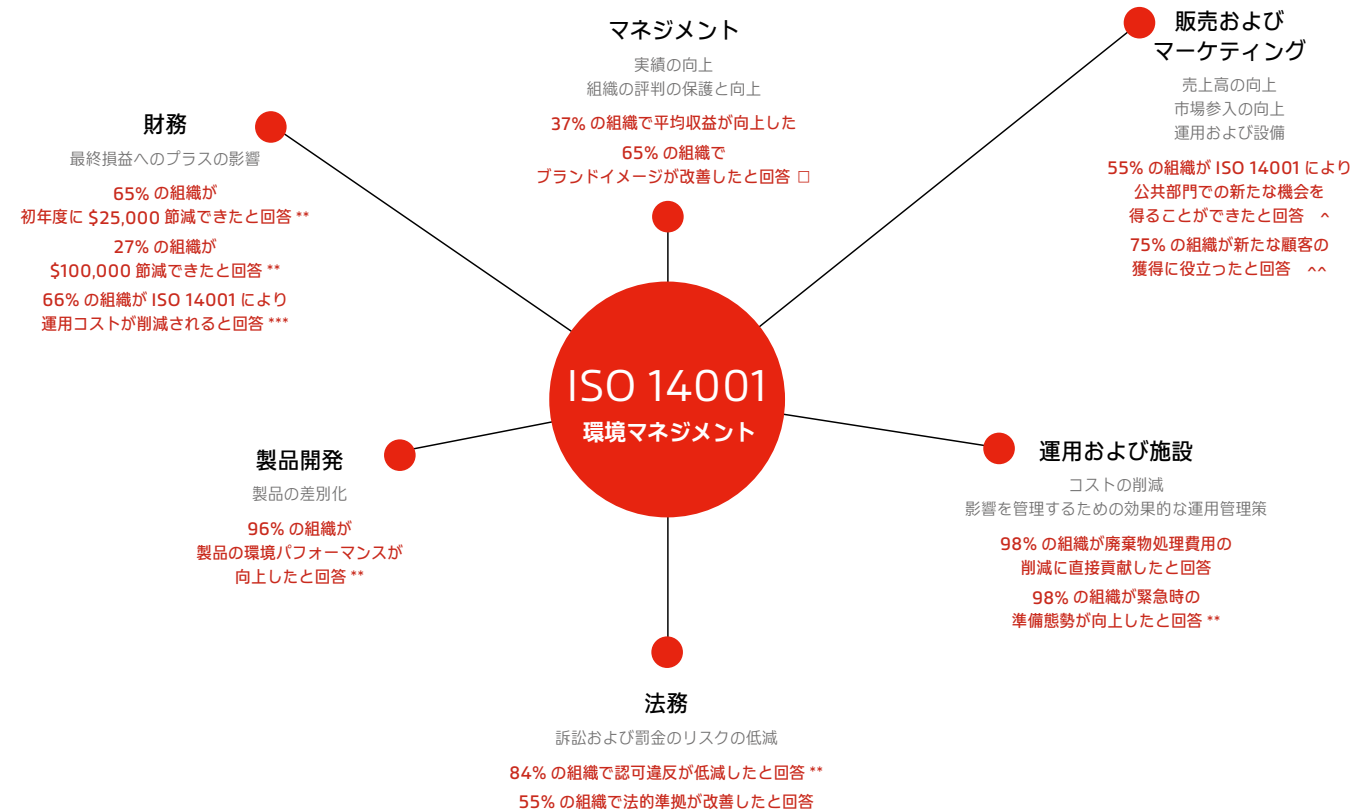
マネジメント

実績の向上
組織の評判の保護と向上

37% の組織で平均収益が向上した

65% の組織で
ブランドイメージが改善したと回答 □

販売および
マーケティング

売上高の向上
市場参入の向上
運用および設備

55% の組織が ISO 14001 により
公共部門での新たな機会を
得ることができたと回答 ^

75% の組織が新たな顧客の
獲得に役立ったと回答 ^^

財務

最終損益へのプラスの影響

65% の組織が
初年度に $25,000 節減できたと回答 **

27% の組織が
$100,000 節減できたと回答 **

66% の組織が ISO 14001 により
運用コストが削減されると回答 ***

ISO 14001
環境マネジメント

製品開発

製品の差別化

96% の組織が
製品の環境パフォーマンスが
向上したと回答 **

運用および施設

コストの削減
影響を管理するための効果的な運用管理策

98% の組織が廃棄物処理費用の
削減に直接貢献したと回答

98% の組織が緊急時の
準備態勢が向上したと回答 **

法務

訴訟および罰金のリスクの低減

84% の組織で認可違反が低減したと回答 **

55% の組織で法的準拠が改善したと回答